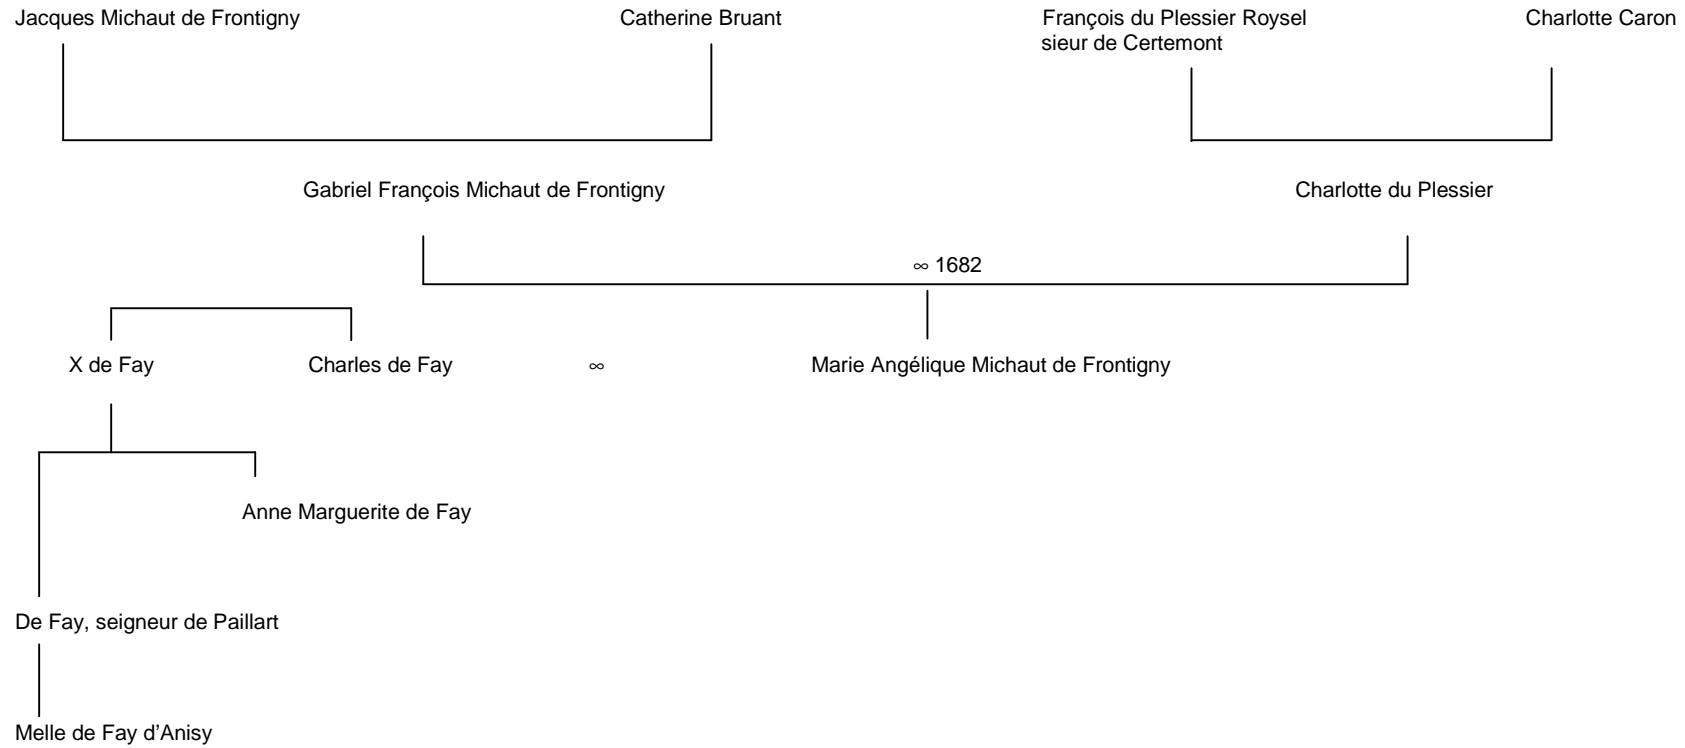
Jacques Michaut de Frontigny

Catherine Bruant

François du Plessier Roysel sieur de Certemont

Charlotte Caron

Gabriel François Michaut de Frontigny

Charlotte du Plessier

∞ 1682

X de Fay

Charles de Fay

∞

Marie Angélique Michaut de Frontigny

Anne Marguerite de Fay

De Fay, seigneur de Paillart

Melle de Fay d’Anisy